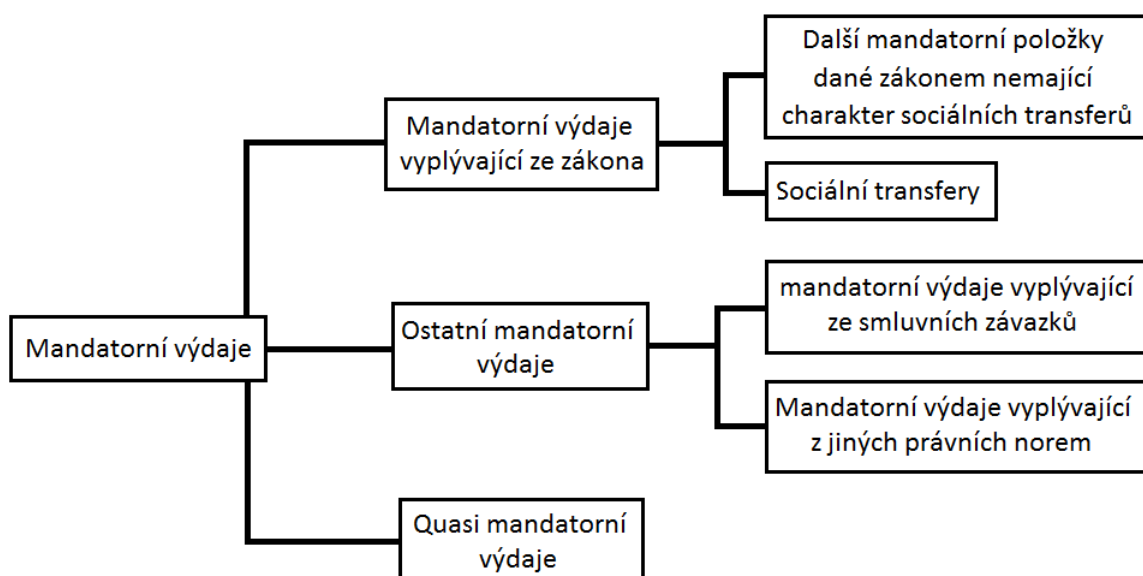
Mandatorní výdaje

Mandatorní výdaje vyplývající ze zákona

Další mandatorní položky dané zákonem nemající charakter sociálních transferů

Sociální transfery

Ostatní mandatorní výdaje

mandatorní výdaje vyplývající ze smluvních závazků

Mandatorní výdaje vyplývající z jiných právních norem

Quasi mandatorní výdaje